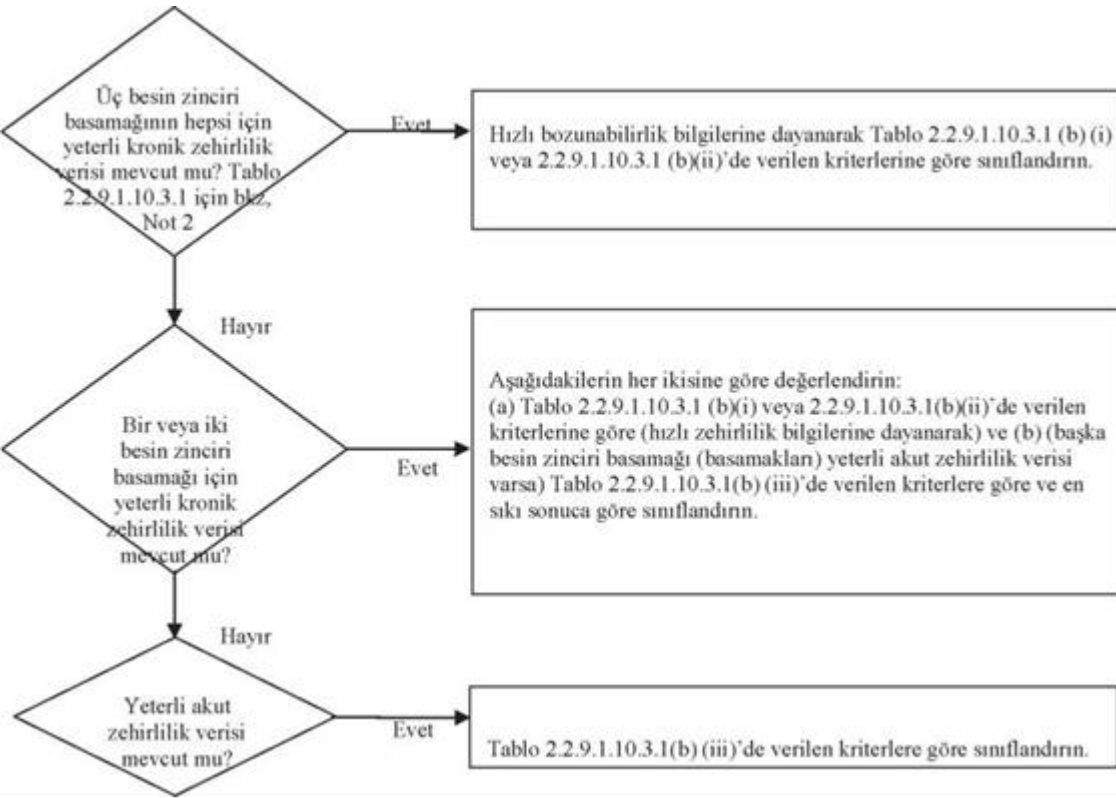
Üç besin zinciri basamağının hepsi için yeterli kronik zehirlilik verisi mevcut mu? Tablo 2.2.9.1.10.3.1 için bkz, Not 2

Evet

Hızlı bozunabilirlik bilgilerine dayanarak Tablo 2.2.9.1.10.3.1 (b) (i) veya 2.2.9.1.10.3.1 (b)(ii)'de verilen kriterlerine göre sınıflandırın.

Hayır

Bir veya iki besin zinciri basamağı için yeterli kronik zehirlilik verisi mevcut mu?

Evet

Aşağıdakilerin her ikisine göre değerlendirin:
(a) Tablo 2.2.9.1.10.3.1 (b)(i) veya 2.2.9.1.10.3.1(b)(ii)'de verilen kriterlerine göre (hızlı zehirlilik bilgilerine dayanarak) ve (b) (başka besin zinciri basamağı (basamakları) yeterli akut zehirlilik verisi varsa) Tablo 2.2.9.1.10.3.1(b) (iii)'de verilen kriterlere göre ve en sıkı sonuca göre sınıflandırın.

Hayır

Yeterli akut zehirlilik verisi mevcut mu?

Evet

Tablo 2.2.9.1.10.3.1(b) (iii)'de verilen kriterlere göre sınıflandırın.